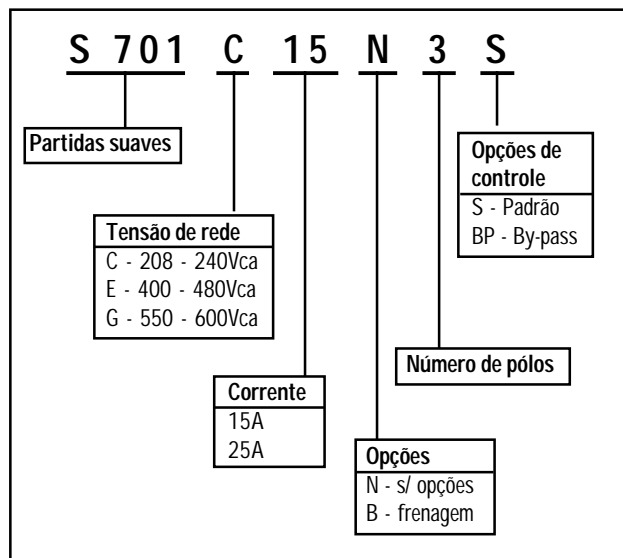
S 701 C 15 N 3 S

Partidas suaves

Opções de controle
S - Padrão
BP - By-pass

Tensão de rede
C - 208 - 240Vca
E - 400 - 480Vca
G - 550 - 600Vca

Número de pólos

Corrente
15A
25A

Opções
N - s/ opções
B - frenagem